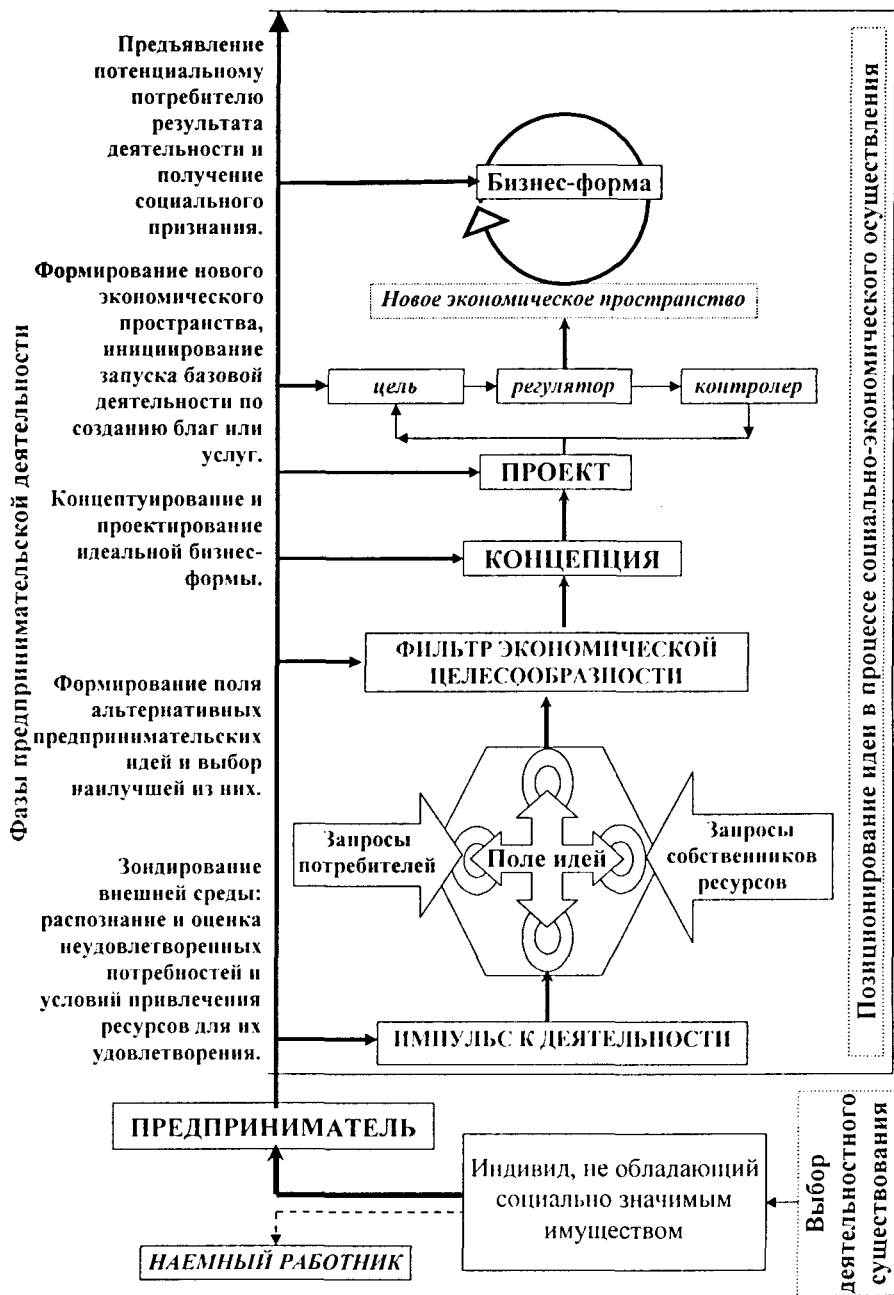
Фазы предпринимательской деятельности

Предъявление потенциальному потребителю результата деятельности и получение социального признания.

Бизнес-форма

Формирование нового экономического пространства, инициирование запуска базовой деятельности по созданию благ или услуг.

Новое экономическое пространство

цель

регулятор

контролер

ПРОЕКТ

Концептуирование и проектирование идеальной бизнес-формы.

КОНЦЕПЦИЯ

ФИЛЬТР ЭКОНОМИЧЕСКОЙ ЦЕЛЕСООБРАЗНОСТИ

Формирование поля альтернативных предпринимательских идей и выбор наилучшей из них.

Запросы потребителей

Поле идей

Запросы собственников ресурсов

Зондирование внешней среды: распознание и оценка неудовлетворенных потребностей и условий привлечения ресурсов для их удовлетворения.

ИМПУЛЬС К ДЕЯТЕЛЬНОСТИ

Позиционирование идеи в процессе социально-экономического осуществления

ПРЕДПРИНИМАТЕЛЬ

Индивид, не обладающий социально значимым имуществом

НАЕМНЫЙ РАБОТНИК

Выбор деятельностного существования